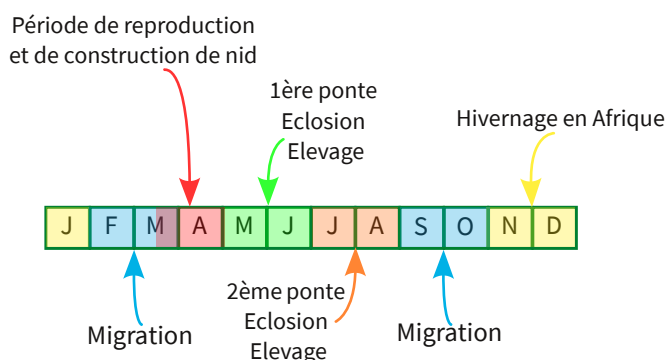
Période de reproduction et de construction de nid

1ère ponte
Eclosion
Elevage

Hivernage en Afrique

| J | F | M | A | M | J | J | A | S | O | N | D |
|---|---|---|---|---|---|---|---|---|---|---|---|

Migration

2ème ponte
Eclosion
Elevage

Migration